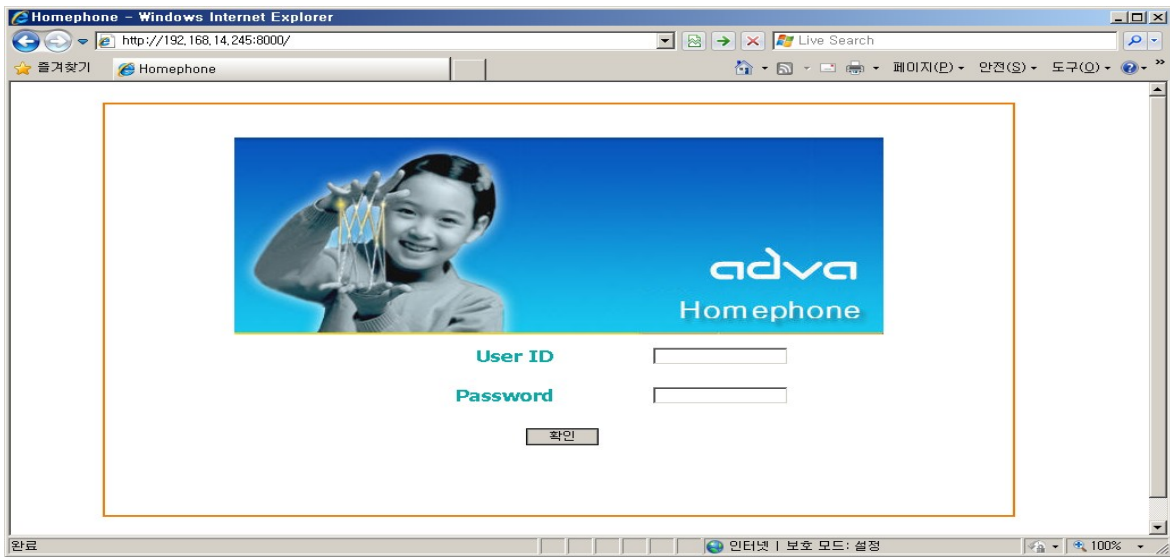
Homephone - Windows Internet Explorer

http://192.168.14.245:8000/

Live Search

즐겨찾기

Homephone

페이지(P) 안전(S) 도구(O)

adva

Homephone

User ID

Password

확인

완료

인터넷 | 보호 모드: 설정

100%